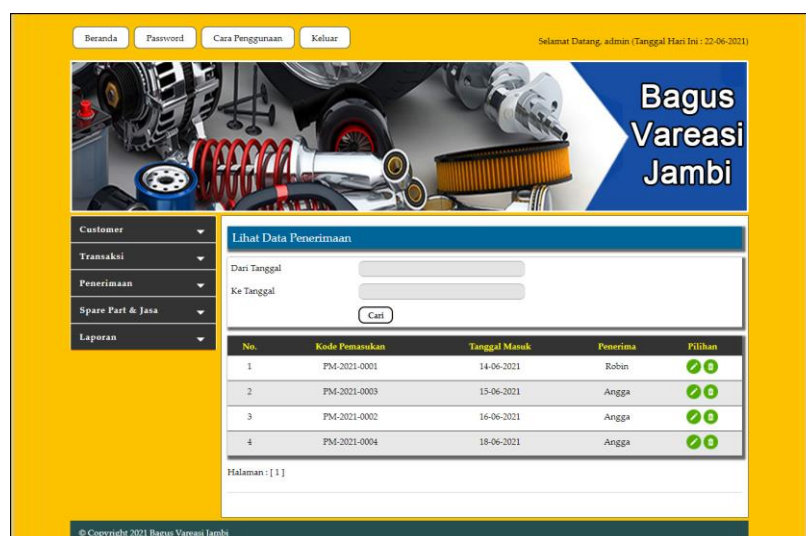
Beranda Password Cara Penggunaan Keluar

Selamat Datang, admin (Tanggal Hari Ini : 22-06-2021)

Bagus Vareasi Jambi

Customer
Transaksi
Penerimaan
Spare Part & Jasa
Laporan

Lihat Data Penerimaan

Dari Tanggal
Ke Tanggal
Cari

| No. | Kode Pemasukan | Tanggal Masuk | Penerima | Pilihan |
|---|---|---|---|---|
| 1 | PM-2021-0001 | 14-06-2021 | Robin | |
| 2 | PM-2021-0003 | 15-06-2021 | Angga | |
| 3 | PM-2021-0002 | 16-06-2021 | Angga | |
| 4 | PM-2021-0004 | 18-06-2021 | Angga | |

Halaman : [ 1 ]

© Copyright 2021 Bagus Vareasi Jambi